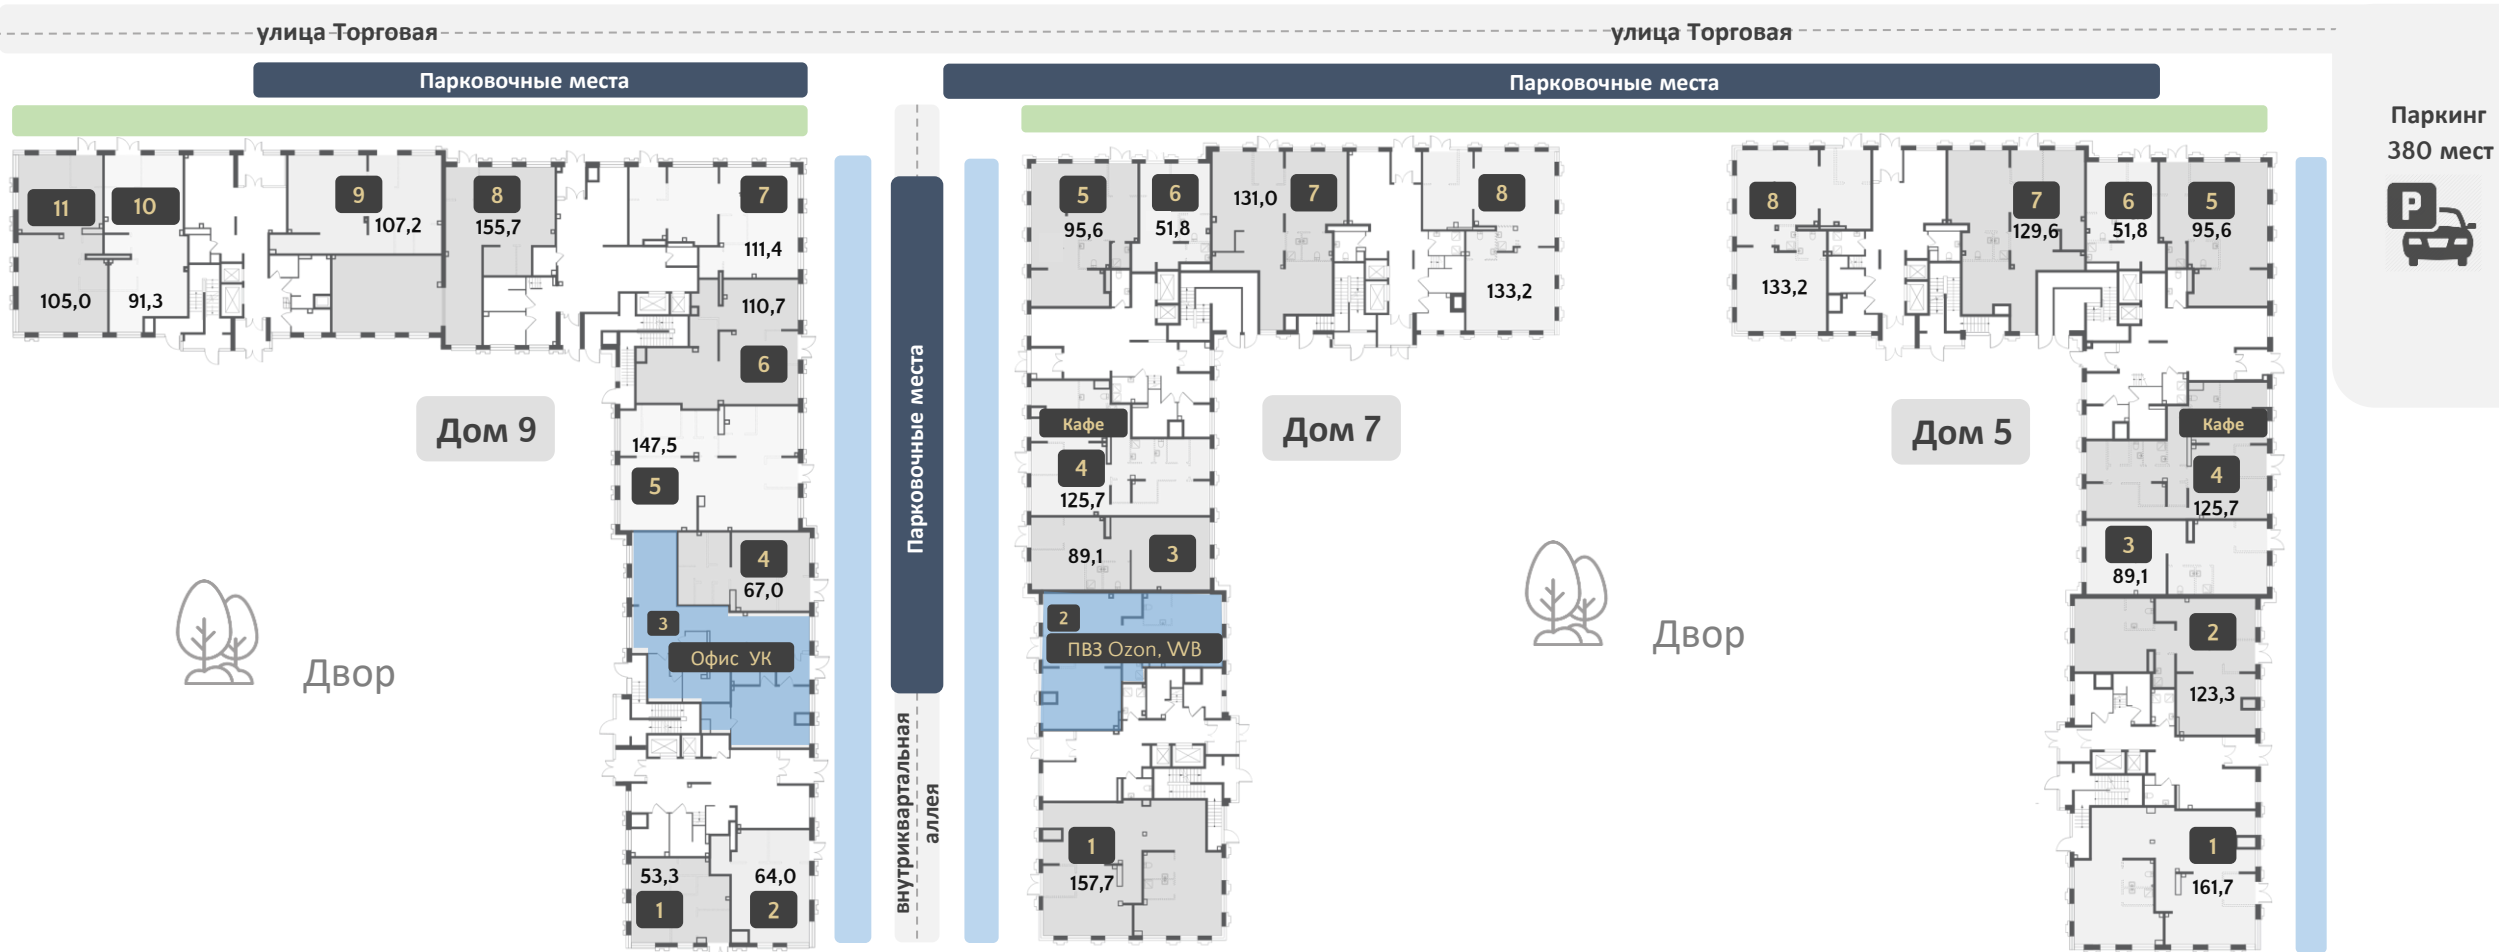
улица Торговая

улица Торговая

Парковочные места

Парковочные места

Паркинг
380 мест

P

11
105,0

10
91,3

9
107,2

8
155,7

7
111,4

110,7

6

147,5

5

4
67,0

3
Офис УК

53,3
1

64,0
2

Дом 9

Двор

Парковочные места

внутриквартальная аллея

5
95,6

6
51,8

131,0
7

8
133,2

Кафе

4
125,7

89,1
3

2
ПВЗ Ozon, WB

1
157,7

Дом 7

Двор

8
133,2

7
129,6

6
51,8

5
95,6

Кафе

4
125,7

3
89,1

2
123,3

1
161,7

Дом 5